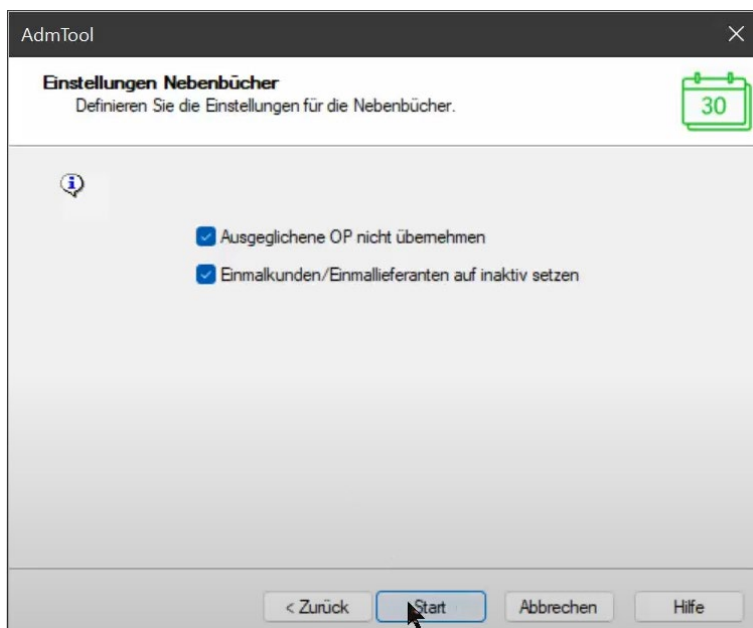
AdmTool

Einstellungen Nebenbücher
Definieren Sie die Einstellungen für die Nebenbücher.

30

Ausgeglichene OP nicht übernehmen

Einmalkunden/Einmallieferanten auf inaktiv setzen

< Zurück
Start
Abbrechen
Hilfe